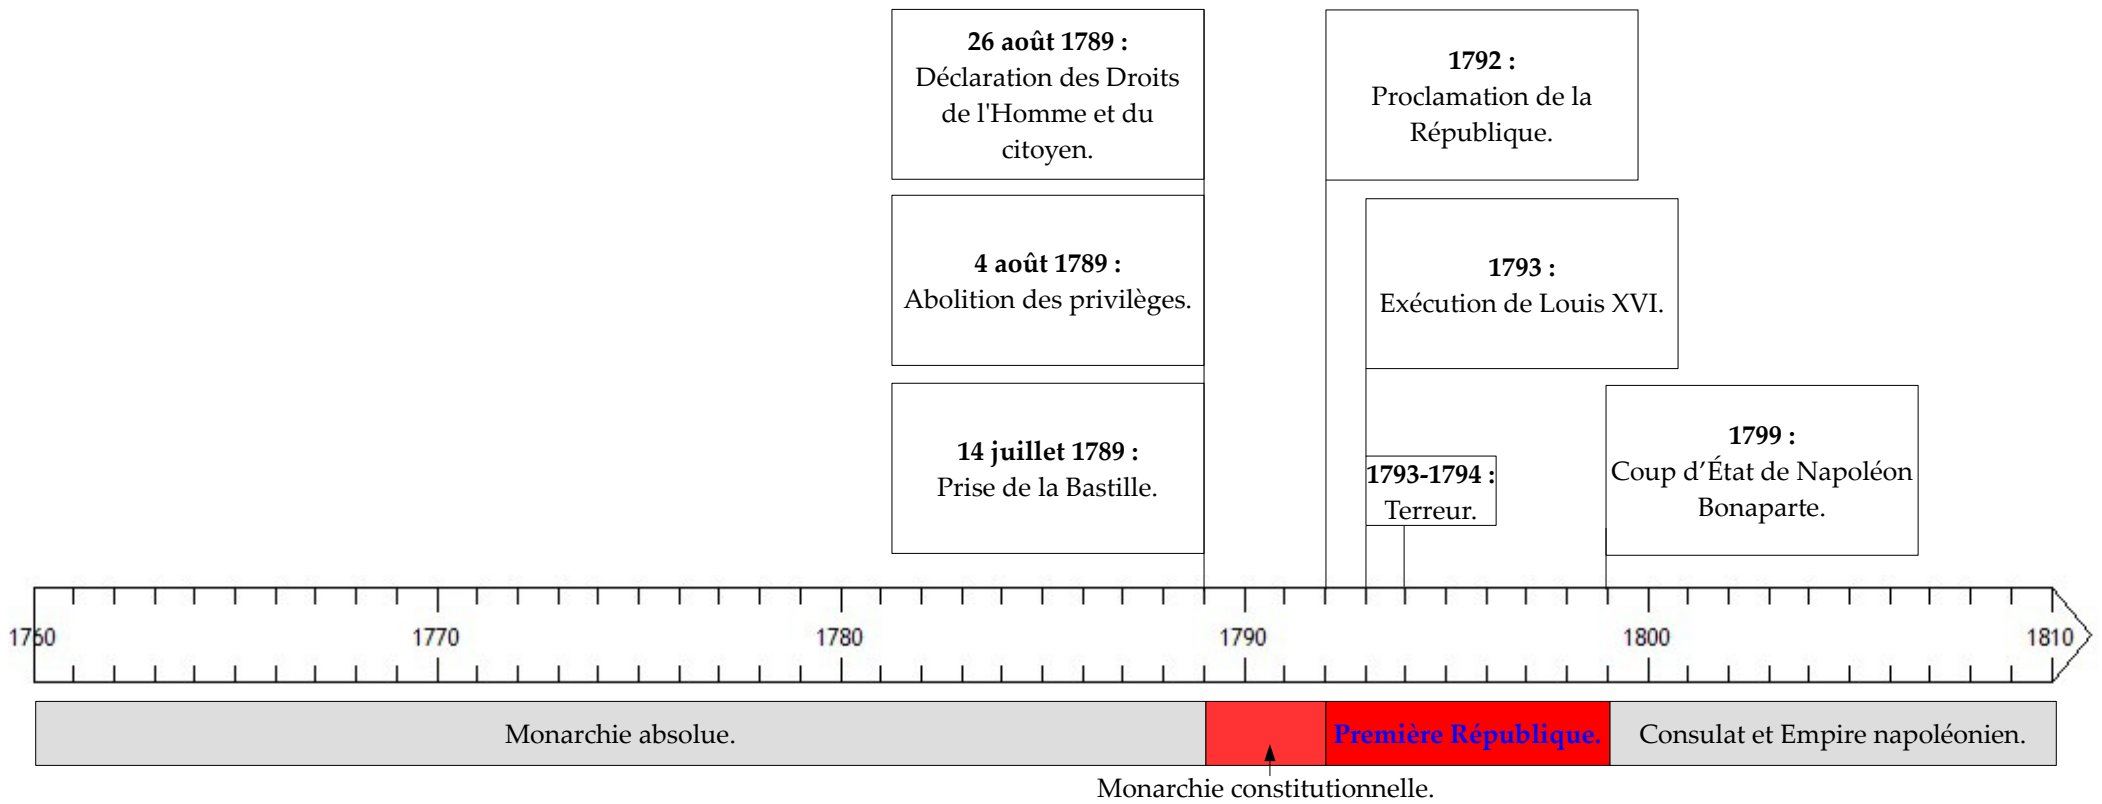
**26 août 1789 :**
Déclaration des Droits de l'Homme et du citoyen.

**4 août 1789 :**
Abolition des privilèges.

**14 juillet 1789 :**
Prise de la Bastille.

**1792 :**
Proclamation de la République.

**1793 :**
Exécution de Louis XVI.

**1793-1794 :**
Terreur.

**1799 :**
Coup d'État de Napoléon Bonaparte.

1760 1770 1780 1790 1800 1810

Monarchie absolue.
Première République.
Consulat et Empire napoléonien.
Monarchie constitutionnelle.